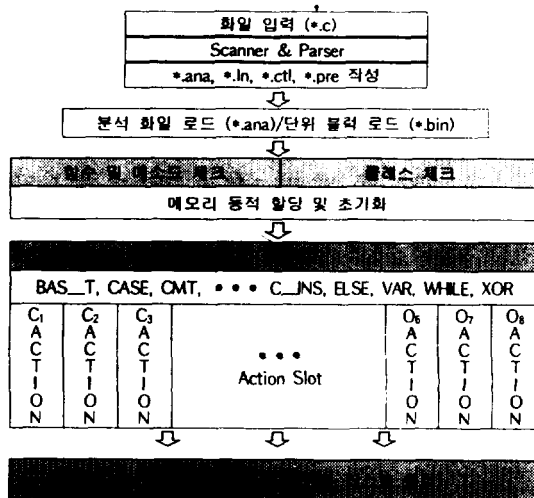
화일 입력 (*.c)

Scanner & Parser

*.ana, *.ln, *.ctl, *.pre 작성

분석 화일 로드 (*.ana)/단위 블럭 로드 (*.bin)

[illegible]

클래스 체크

메모리 동적 할당 및 초기화

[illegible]

BAS_T, CASE, CMT, • • • C_INS, ELSE, VAR, WHILE, XOR

| $C_1$ ACTION | $C_2$ ACTION | $C_3$ ACTION | • • • Action Slot | $O_6$ ACTION | $O_7$ ACTION | $O_8$ ACTION |
|---|---|---|---|---|---|---|

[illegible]